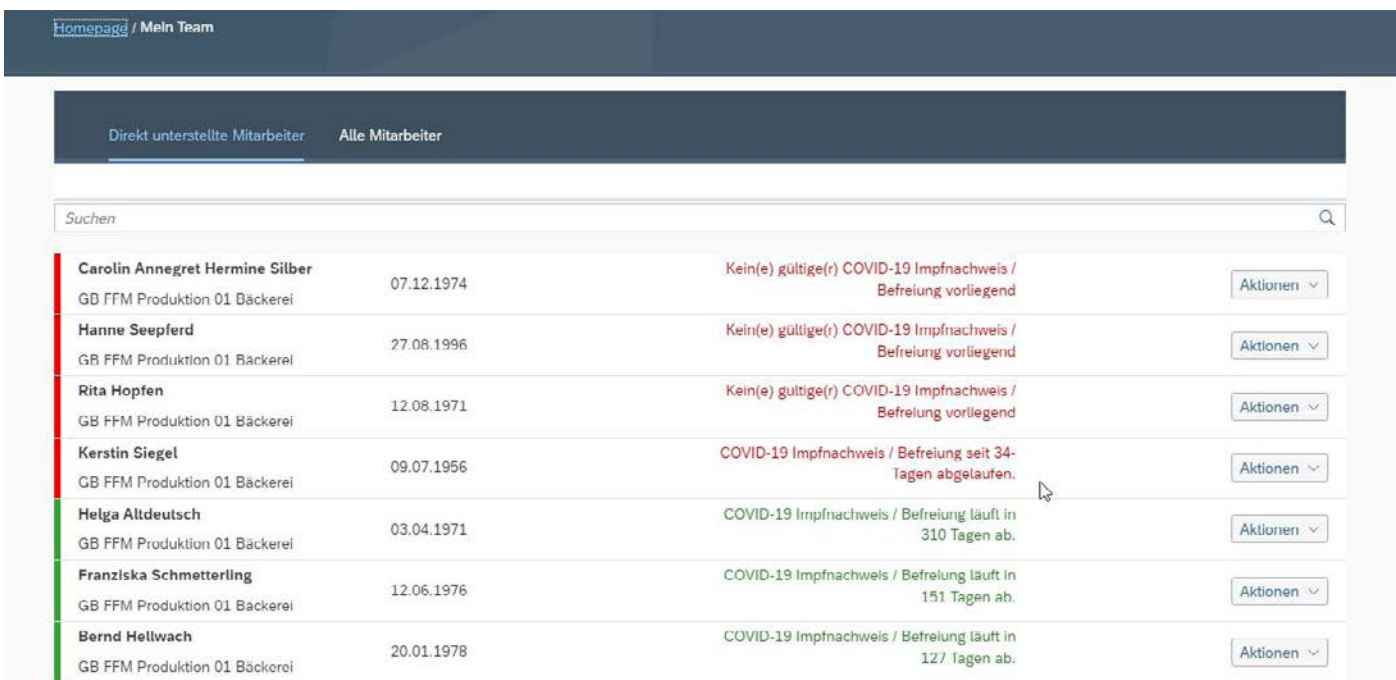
Homepage / Mein Team

Direkt unterstellte Mitarbeiter Alle Mitarbeiter

Suchen

| | | | |
|---|---|---|---|
| Carolin Annegret Hermine Silber<br>GB FFM Produktion 01 Bäckerei | 07.12.1974 | Kein(e) gültige(r) COVID-19 Impfnachweis / Befreiung vorliegend | Aktionen |
| Hanne Seepferd<br>GB FFM Produktion 01 Bäckerei | 27.08.1996 | Kein(e) gültige(r) COVID-19 Impfnachweis / Befreiung vorliegend | Aktionen |
| Rita Hopfen<br>GB FFM Produktion 01 Bäckerei | 12.08.1971 | Kein(e) gültige(r) COVID-19 Impfnachweis / Befreiung vorliegend | Aktionen |
| Kerstin Siegel<br>GB FFM Produktion 01 Bäckerei | 09.07.1956 | COVID-19 Impfnachweis / Befreiung seit 34-Tagen abgelaufen. | Aktionen |
| Helga Altdeutsch<br>GB FFM Produktion 01 Bäckerei | 03.04.1971 | COVID-19 Impfnachweis / Befreiung läuft in 310 Tagen ab. | Aktionen |
| Franziska Schmetterling<br>GB FFM Produktion 01 Bäckerei | 12.06.1976 | COVID-19 Impfnachweis / Befreiung läuft in 151 Tagen ab. | Aktionen |
| Bernd Hellwach<br>GB FFM Produktion 01 Bäckerei | 20.01.1978 | COVID-19 Impfnachweis / Befreiung läuft in 127 Tagen ab. | Aktionen |